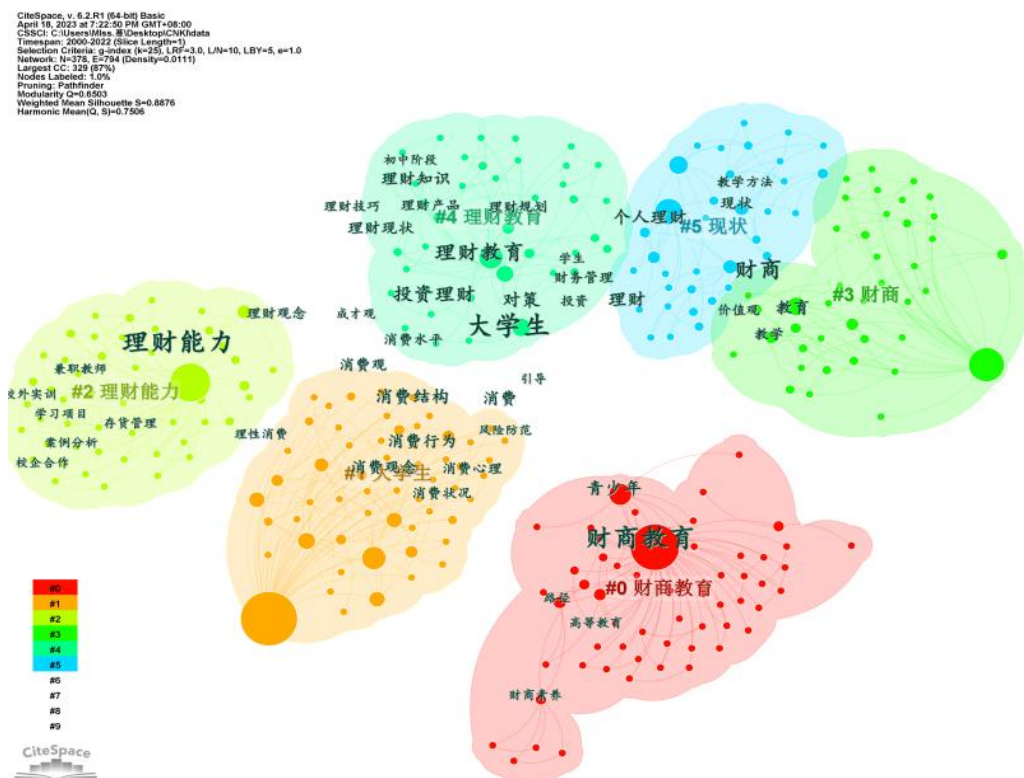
CiteSpace, v. 6.2.R1 (64-bit) Basic
April 18, 2023 at 7:22:50 PM GMT+08:00
CSSCI: C:\Users\Miss.慕\Desktop\CNKI\data
Timespan: 2000-2022 (Slice Length=1)
Selection Criteria: g-index (k=25), LRF=3.0, L/N=10, LBY=5, e=1.0
Network: N=378, E=794 (Density=0.0111)
Largest CC: 329 (87%)
Nodes Labeled: 1.0%
Pruning: Pathfinder
Modularity Q=0.6503
Weighted Mean Silhouette S=0.8876
Harmonic Mean(Q, S)=0.7506

初中阶段
理财知识
理财技巧
理财产品
理财规划
#4 理财教育
理财现状
理财教育
学生
财务管理
投资理财
对策
投资
大学生
理财观念
成才观
消费水平
个人理财
#5 现状
教学方法
现状
财商
理财
价值观
教育
教学
#3 财商
理财能力
兼职教师
校外实训
#2 理财能力
学习项目
存货管理
案例分析
校企合作
消费观
引导
消费结构
消费
理性消费
消费行为
风险防范
#1 大学生
消费观念
消费心理
消费状况
青少年
财商教育
#0 财商教育
路径
高等教育
财商素养

#0
#1
#2
#3
#4
#5
#6
#7
#8
#9

CiteSpace